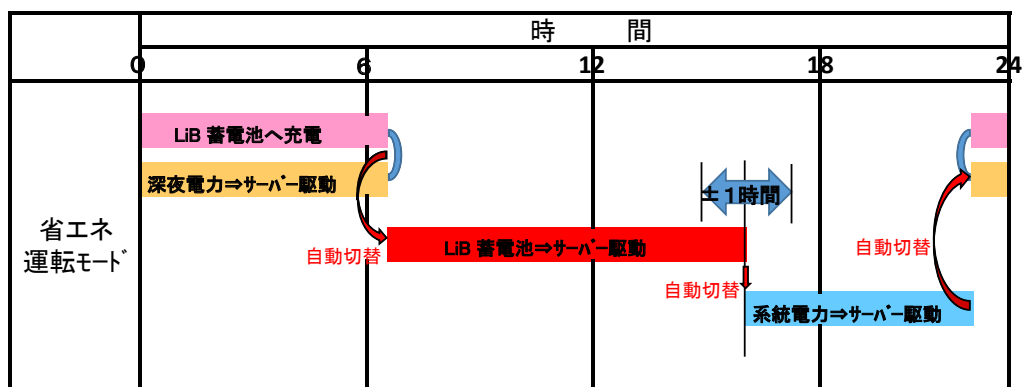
| | 時　　間 |
|---|---|
| | 0　6　12　18　24 |
| 省エネ運転ﾓｰﾄﾞ | LiB 蓄電池へ充電<br>深夜電力⇒サーバー駆動<br>自動切替<br>LiB 蓄電池⇒サーバー駆動<br>±１時間<br>自動切替<br>系統電力⇒サーバー駆動<br>自動切替 |